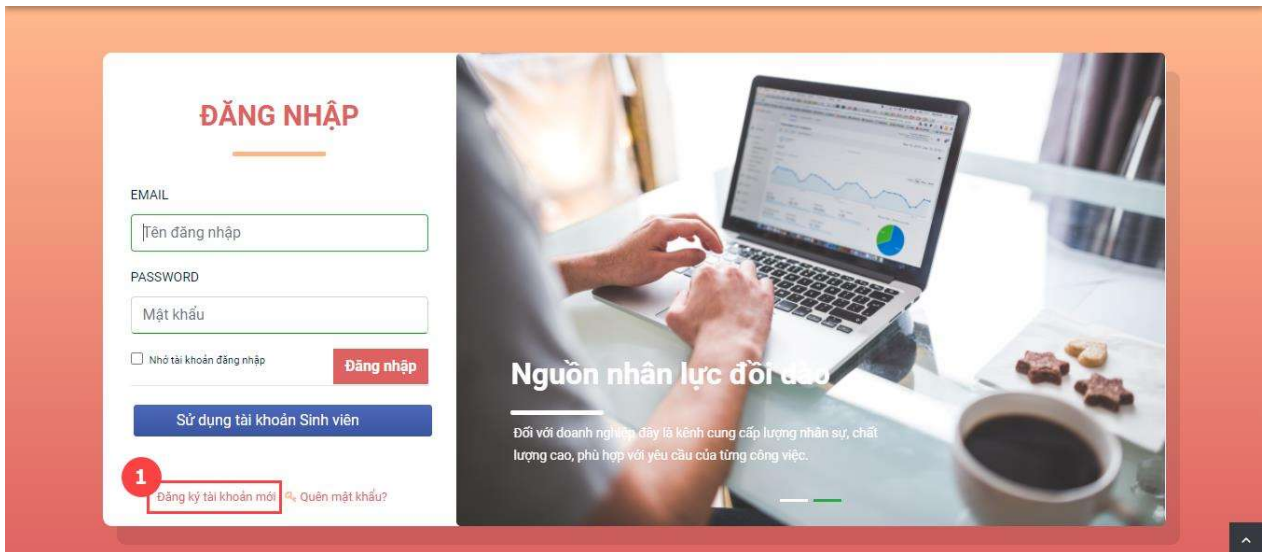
ĐĂNG NHẬP

EMAIL

Tên đăng nhập

PASSWORD

Mật khẩu

Nhớ tài khoản đăng nhập

Đăng nhập

Sử dụng tài khoản Sinh viên

1

Đăng ký tài khoản mới

Quên mật khẩu?

Nguồn nhân lực dồi dào

Đối với doanh nghiệp đây là kênh cung cấp lượng nhân sự, chất lượng cao, phù hợp với yêu cầu của từng công việc.